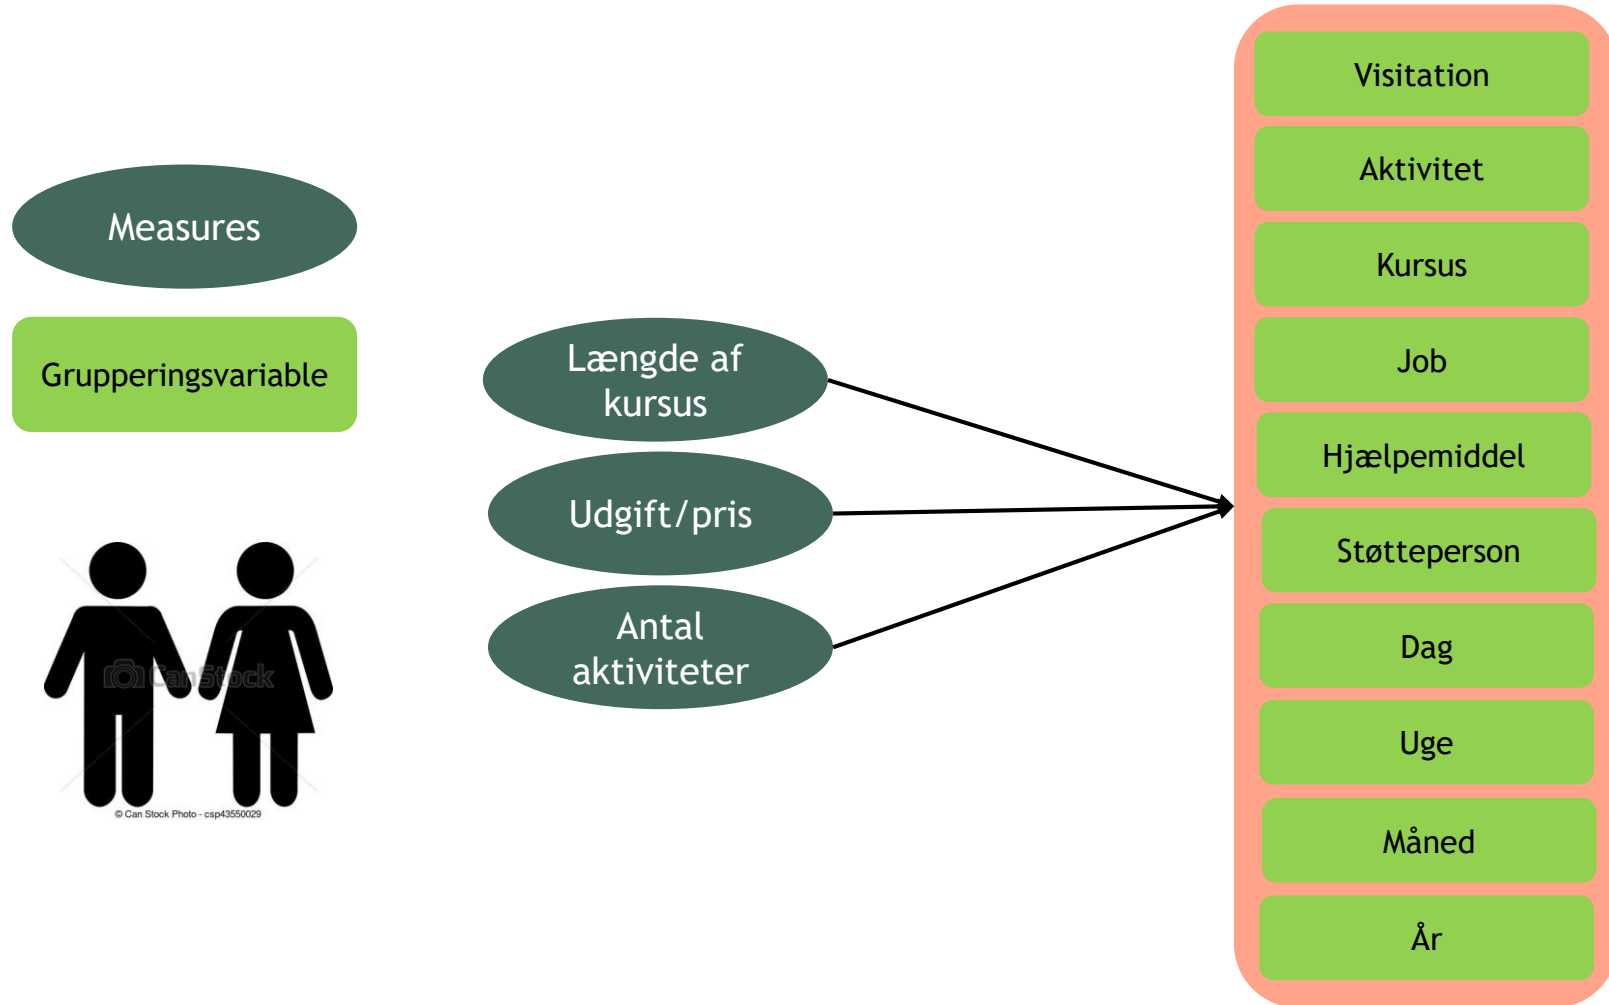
Measures

Grupperingsvariable

CanStock

© Can Stock Photo - csp43550029

Længde af kursus

Udgift/pris

Antal aktiviteter

Visitation

Aktivitet

Kursus

Job

Hjælpemiddel

Støtteperson

Dag

Uge

Måned

År